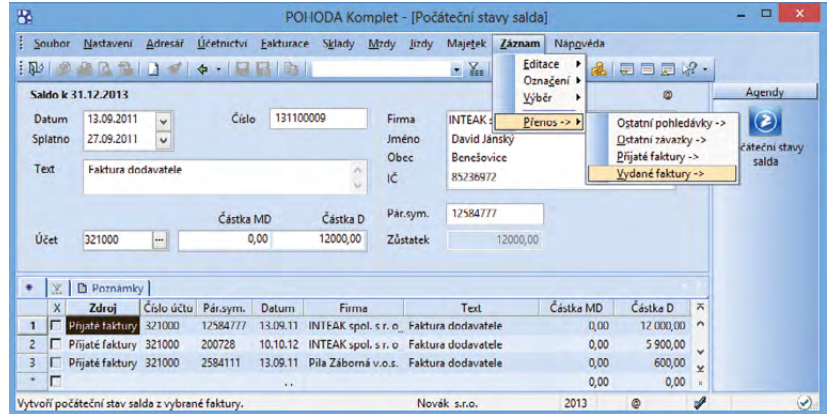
POHODA Komplet - [Počáteční stavy salda]

Soubor Nastavení Adresář Účetnictví Fakturace Sklady Mzdy Jízdy Majetek Záznam Nápověda

Editace
Označení
Výběr
Přenos ->
Ostatní pohledávky ->
Ostatní závazky ->
Přijaté faktury ->
Vydané faktury ->

Agendy
čáteční stavy salda

Saldo k 31.12.2013

Datum 13.09.2011
Splatno 27.09.2011
Číslo 131100009
Firma INTEAK s
Jméno David Jánský
Obec Benešovice
IČ 85236972

Text Faktura dodavatele

Částka MD Částka D
Účet 321000 0,00 12000,00
Pár.sym. 12584777
Zůstatek 12000,00

Poznámky

| | X | Zdroj | Číslo účtu | Pár.sym. | Datum | Firma | Text | Částka MD | Částka D |
|---|---|---|---|---|---|---|---|---|---|
| 1 | | Přijaté faktury | 321000 | 12584777 | 13.09.11 | INTEAK spol. s r. o | Faktura dodavatele | 0,00 | 12 000,00 |
| 2 | | Přijaté faktury | 321000 | 200728 | 10.10.12 | INTEAK spol. s r. o | Faktura dodavatele | 0,00 | 5 900,00 |
| 3 | | Přijaté faktury | 321000 | 2584111 | 13.09.11 | Pila Záborná v.o.s. | Faktura dodavatele | 0,00 | 600,00 |
| * | | | | | .. | | | 0,00 | 0,00 |

Vytvoří počáteční stav salda z vybrané faktury. Novák s.r.o. 2013